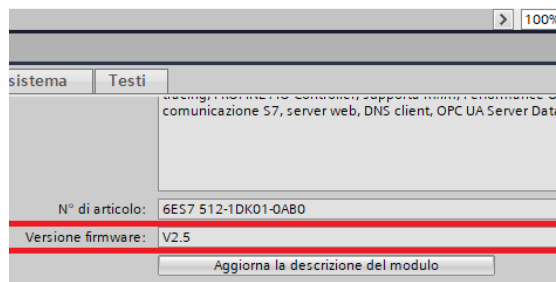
> 100%

sistema | Testi

tracing, PROFINET IO-Controller, supporto RT/IRT, Performance U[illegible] comunicazione S7, server web, DNS client, OPC UA Server Dat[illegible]

N° di articolo: 6ES7 512-1DK01-0AB0

Versione firmware: V2.5

Aggiorna la descrizione del modulo